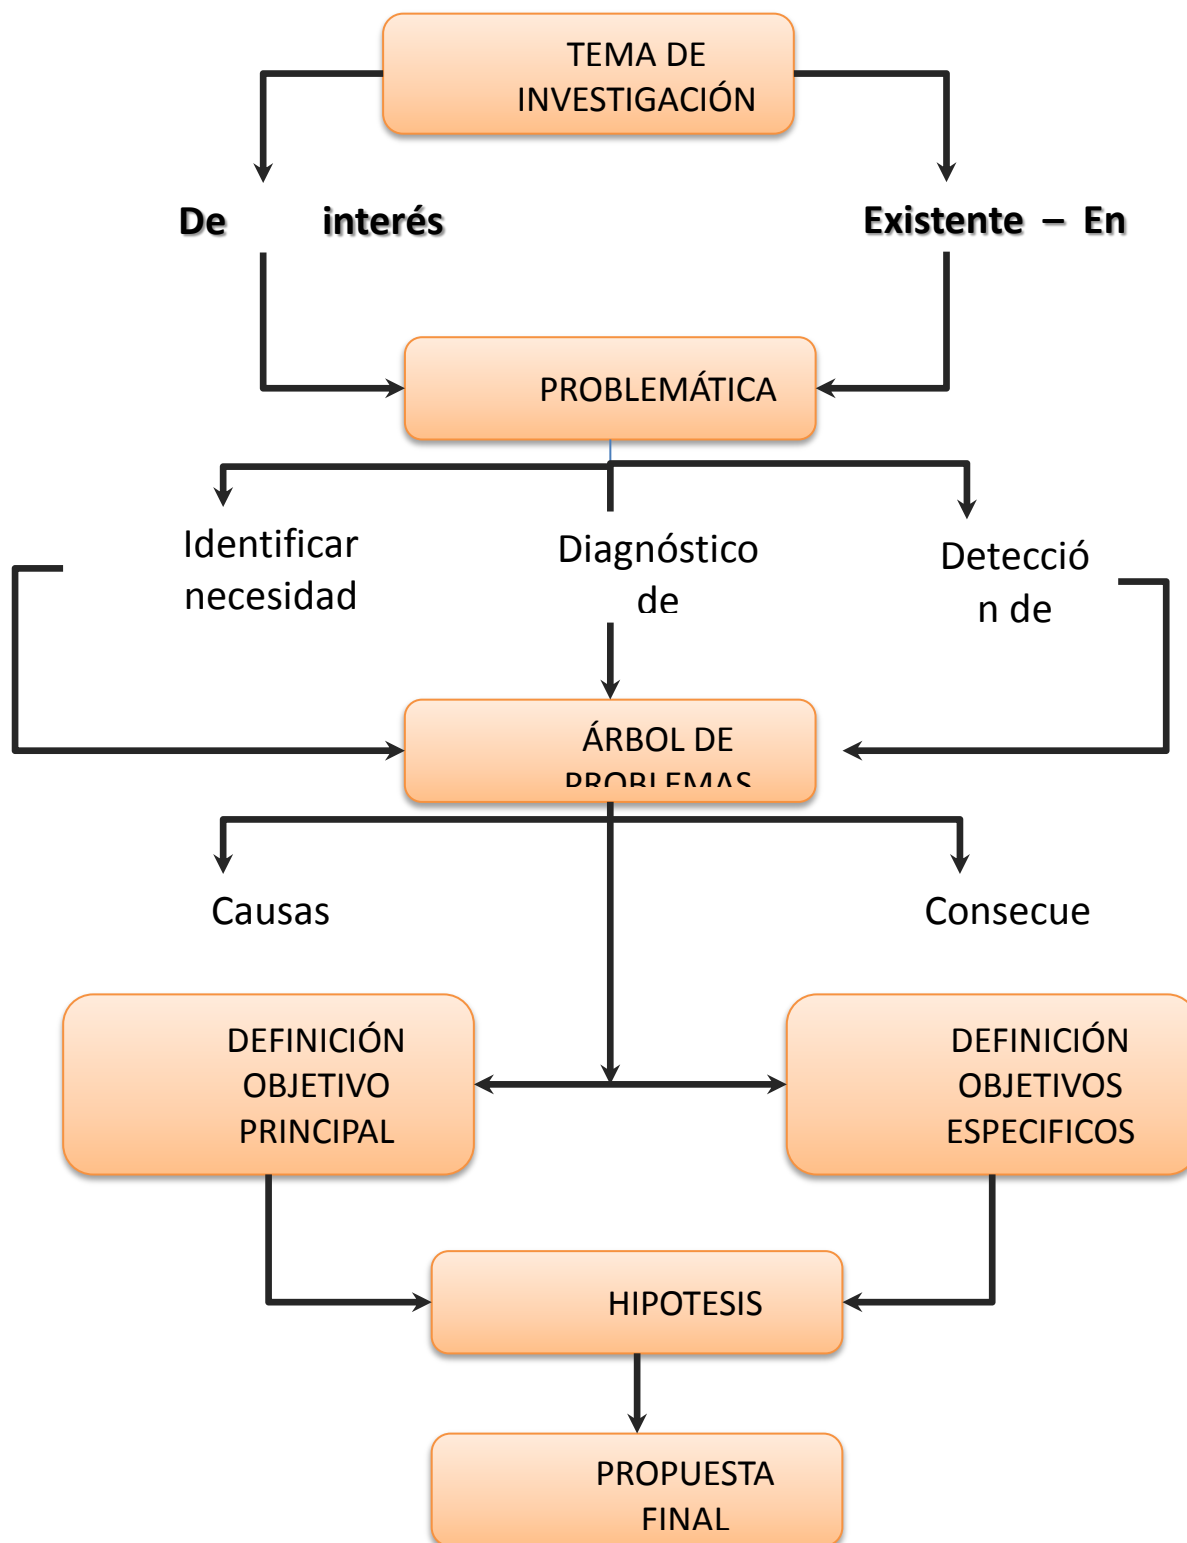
TEMA DE INVESTIGACIÓN

De interés

Existente – En

PROBLEMÁTICA

Identificar necesidad

Diagnóstico de

Detección de

ÁRBOL DE PROBLEMAS

Causas

Consecue

DEFINICIÓN OBJETIVO PRINCIPAL

DEFINICIÓN OBJETIVOS ESPECIFICOS

HIPOTESIS

PROPUESTA FINAL